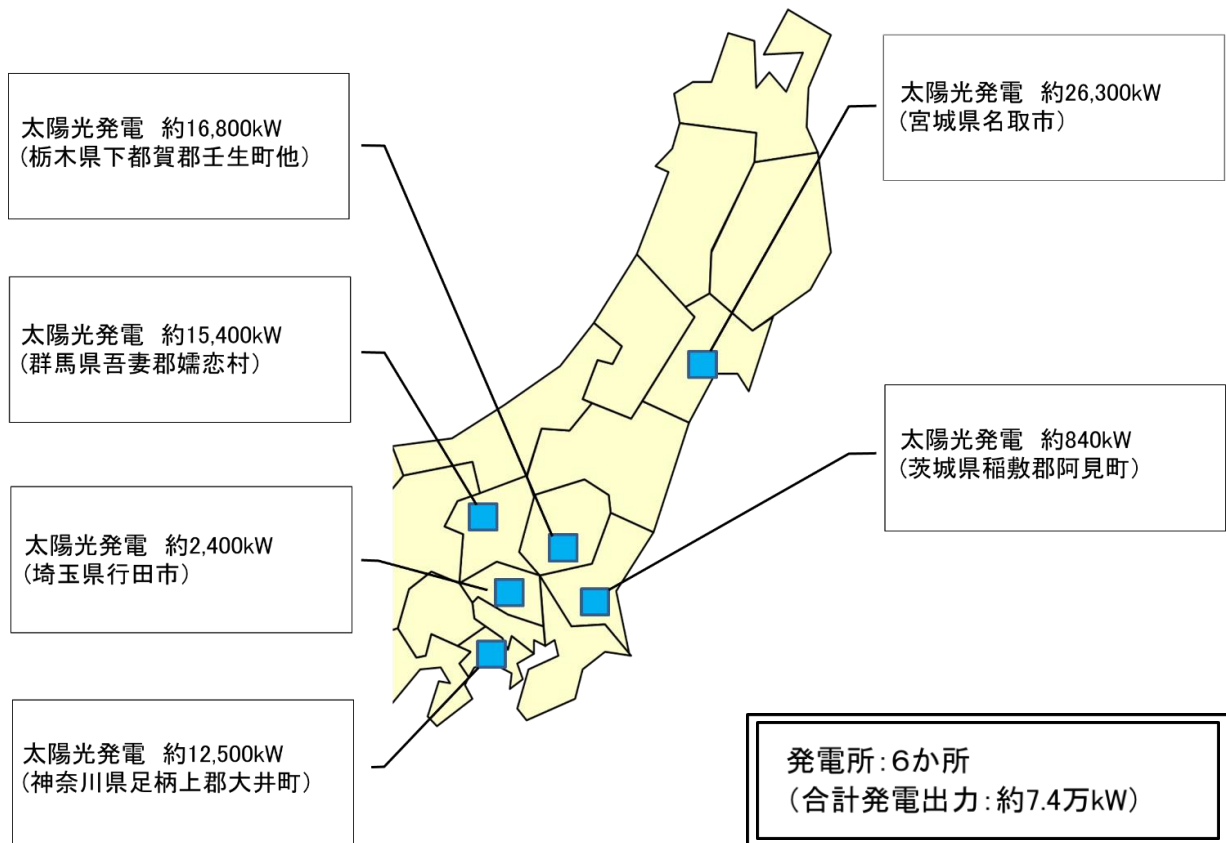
太陽光発電 約16,800kW
(栃木県下都賀郡壬生町他)

太陽光発電 約26,300kW
(宮城県名取市)

太陽光発電 約15,400kW
(群馬県吾妻郡嬬恋村)

太陽光発電 約840kW
(茨城県稲敷郡阿見町)

太陽光発電 約2,400kW
(埼玉県行田市)

太陽光発電 約12,500kW
(神奈川県足柄上郡大井町)

発電所:6か所
(合計発電出力:約7.4万kW)